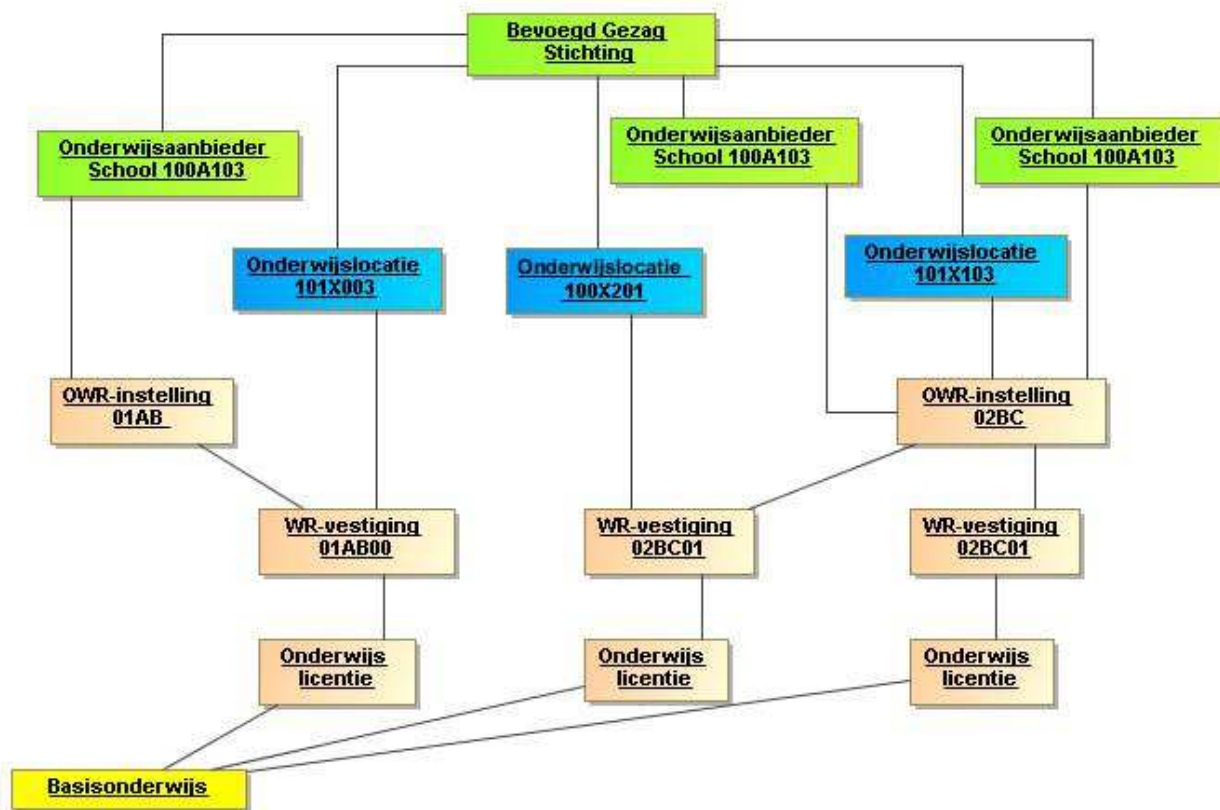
Bevoegd Gezag
Stichting

Onderwijsaanbieder
School 100A103

Onderwijsaanbieder
School 100A103

Onderwijsaanbieder
School 100A103

Onderwijslocatie
101X003

Onderwijslocatie
100X201

Onderwijslocatie
101X103

OWR-instelling
01AB

OWR-instelling
02BC

WR-vestiging
01AB00

WR-vestiging
02BC01

WR-vestiging
02BC01

Onderwijs
licentie

Onderwijs
licentie

Onderwijs
licentie

Basisonderwijs